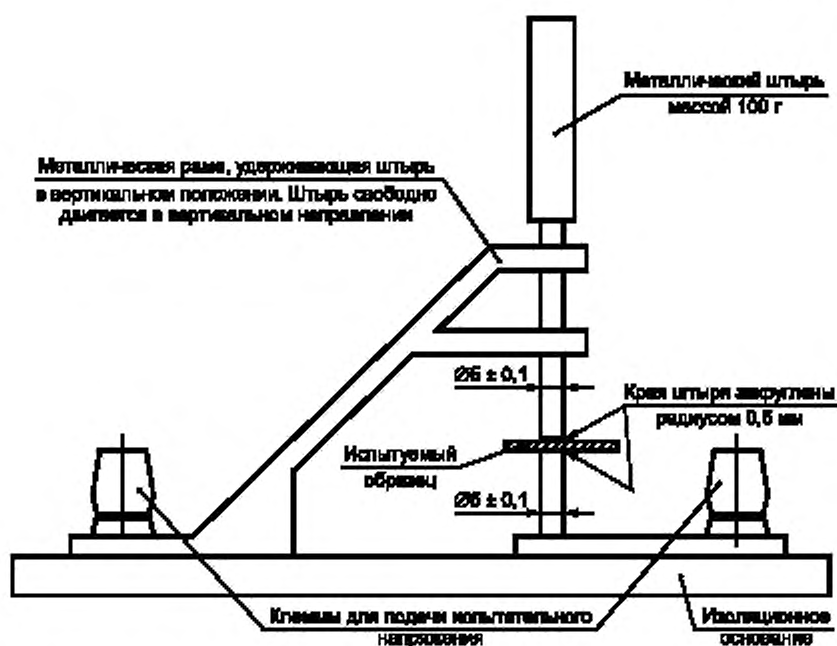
Металлический штырь массой 100 г

Металлическая рама, удерживающая штырь в вертикальном положении. Штырь свободно двигается в вертикальном направлении

Ø5 ± 0,1

Края штыря закруглены радиусом 0,5 мм

Испытуемый образец

Ø5 ± 0,1

Клеммы для подачи испытательного напряжения

Изоляционное основание